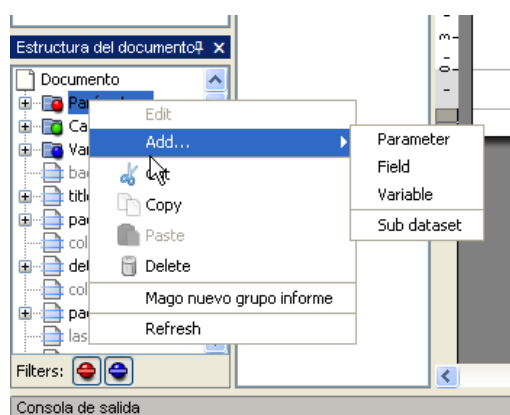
Estructura del documento
Documento
Par
Ca
Var
bac
title
pag
col
det
col
pag
las
Edit
Add...
Cut
Copy
Paste
Delete
Mago nuevo grupo informe
Refresh
Parameter
Field
Variable
Sub dataset
Filters:
Consola de salida